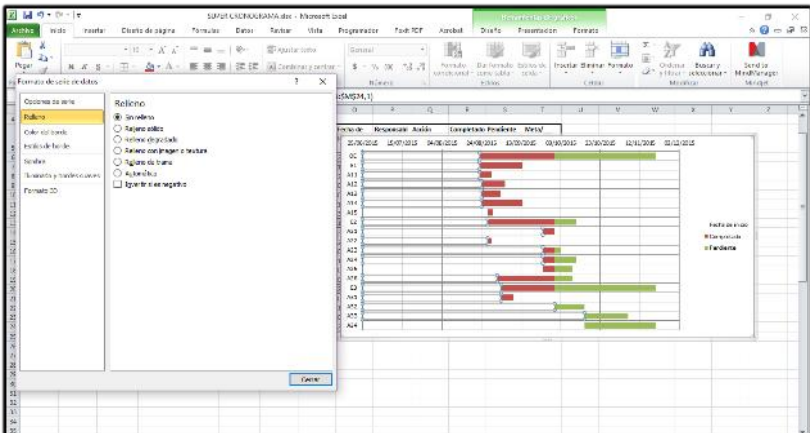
SUPER CRONOGRAMA.docx - Microsoft Excel

Herramientas de gráficos

Archivo Inicio Insertar Diseño de página Fórmulas Datos Revisar Vista Programador Foxit PDF Acrobat Diseño Presentación Formato

Pegar

Ajustar texto

Combinar y centrar

General

Formato condicional

Dar formato como tabla

Estilos de celda

Insertar Eliminar Formato

Ordenar y filtrar

Buscar y seleccionar

Send to MindManager

Número

Estilos

Celdas

Modificar

Mindjet

Formato de serie de datos

?

X

Opciones de serie

Relleno

Color del borde

Estilos de borde

Sombra

Iluminado y bordes suaves

Formato 3D

Relleno

Sin relleno

Relleno sólido

Relleno degradado

Relleno con imagen o textura

Relleno de trama

Automático

Invertir si es negativo

Cerrar

$A$34,1)

Fecha de Responsable Acción Completado Pendiente Meta/

20/06/2015 15/07/2015 04/08/2015 24/08/2015 13/09/2015 03/10/2015 23/10/2015 12/11/2015 02/12/2015

OC

A1

A11

A12

A13

A14

A15

A2

A21

A22

A3

A31

A4

A41

A5

A51

A6

A61

E3

A43

A52

A53

A54

Fecha de inicio

Completado

Pendiente